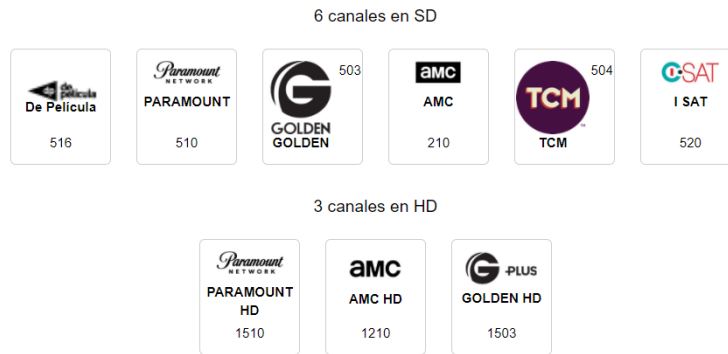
6 canales en SD

de película
De Película
516

Paramount NETWORK
PARAMOUNT
510

503
GOLDEN
GOLDEN

amc
AMC
210

504
TCM
TCM

I-SAT
I SAT
520

3 canales en HD

Paramount NETWORK
PARAMOUNT HD
1510

amc
AMC HD
1210

G PLUS
GOLDEN HD
1503